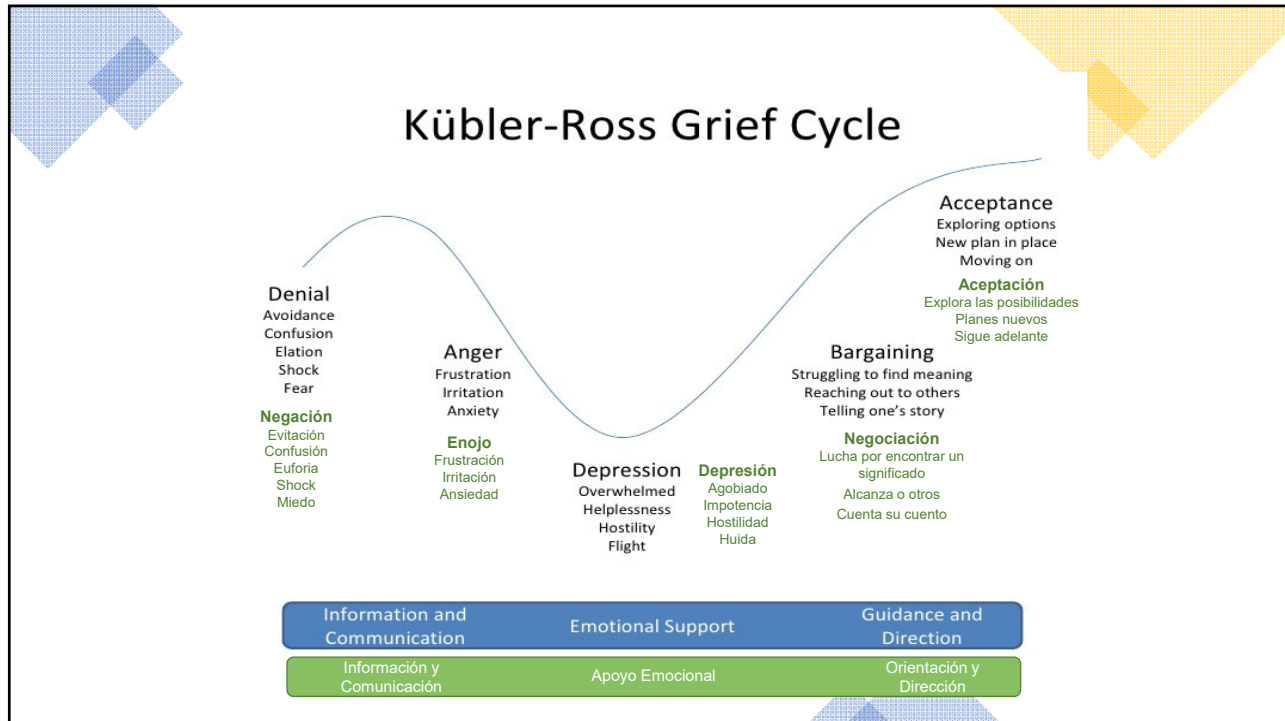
Kübler-Ross Grief Cycle

Denial
Avoidance
Confusion
Elation
Shock
Fear

Negación
Evitación
Confusión
Euforia
Shock
Miedo

Anger
Frustration
Irritation
Anxiety

Enojo
Frustración
Irritación
Ansiedad

Depression
Overwhelmed
Helplessness
Hostility
Flight

Depresión
Agobiado
Impotencia
Hostilidad
Huida

Bargaining
Struggling to find meaning
Reaching out to others
Telling one's story

Negociación
Lucha por encontrar un significado
Alcanza o otros
Cuenta su cuento

Acceptance
Exploring options
New plan in place
Moving on

Aceptación
Explora las posibilidades
Planes nuevos
Sigue adelante

Information and Communication | Emotional Support | Guidance and Direction

Información y Comunicación | Apoyo Emocional | Orientación y Dirección